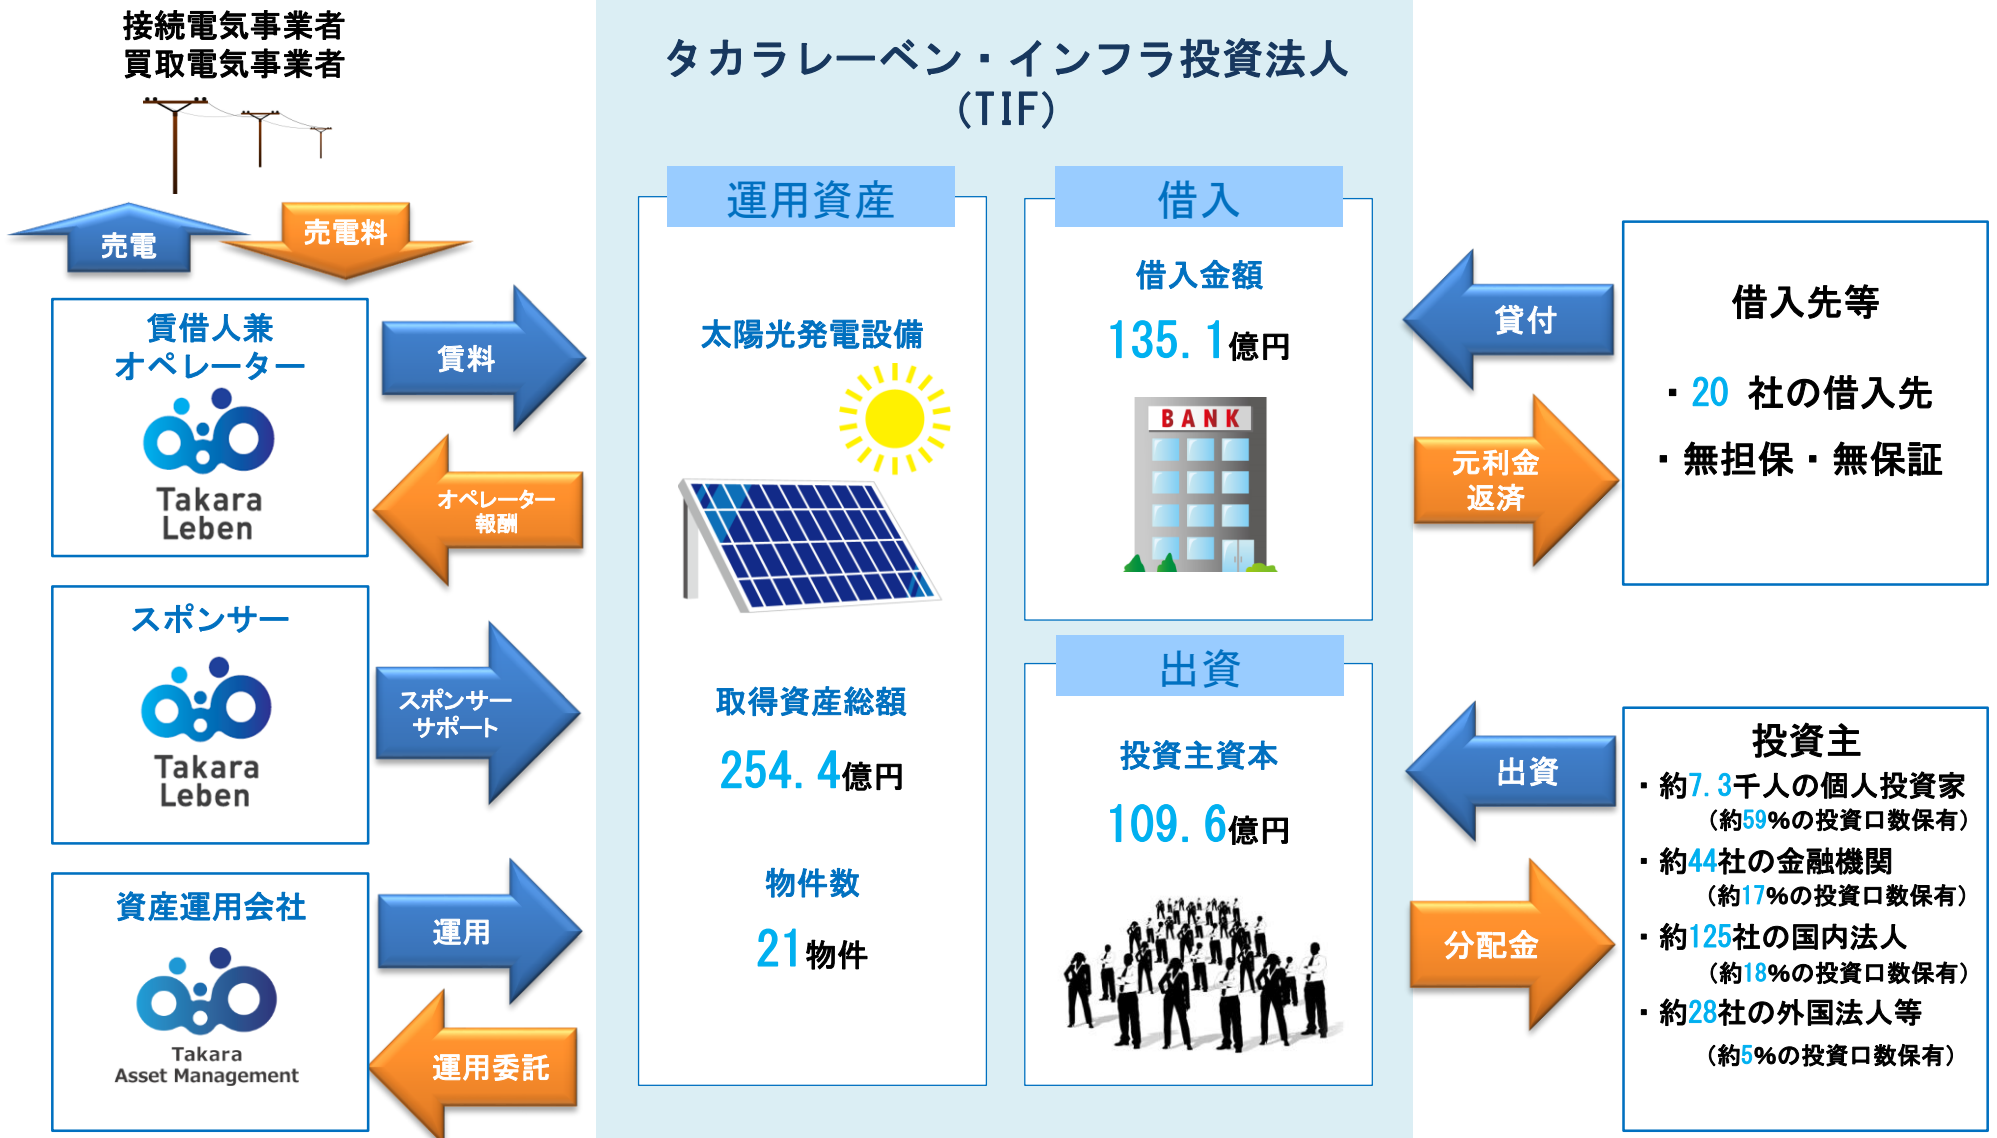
接続電気事業者
買取電気事業者

売電

売電料

賃借人兼
オペレーター

Takara
Leben

賃料

オペレーター
報酬

スポンサー

Takara
Leben

スポンサー
サポート

資産運用会社

Takara
Asset Management

運用

運用委託

タカラレーベン・インフラ投資法人
(TIF)

運用資産

太陽光発電設備

取得資産総額

254.4億円

物件数

21物件

借入

借入金額

135.1億円

BANK

出資

投資主資本

109.6億円

貸付

元利金
返済

借入先等

・20 社の借入先

・無担保・無保証

出資

分配金

投資主

・約7.3千人の個人投資家
（約59%の投資口数保有）

・約44社の金融機関
（約17%の投資口数保有）

・約125社の国内法人
（約18%の投資口数保有）

・約28社の外国法人等
（約5%の投資口数保有）